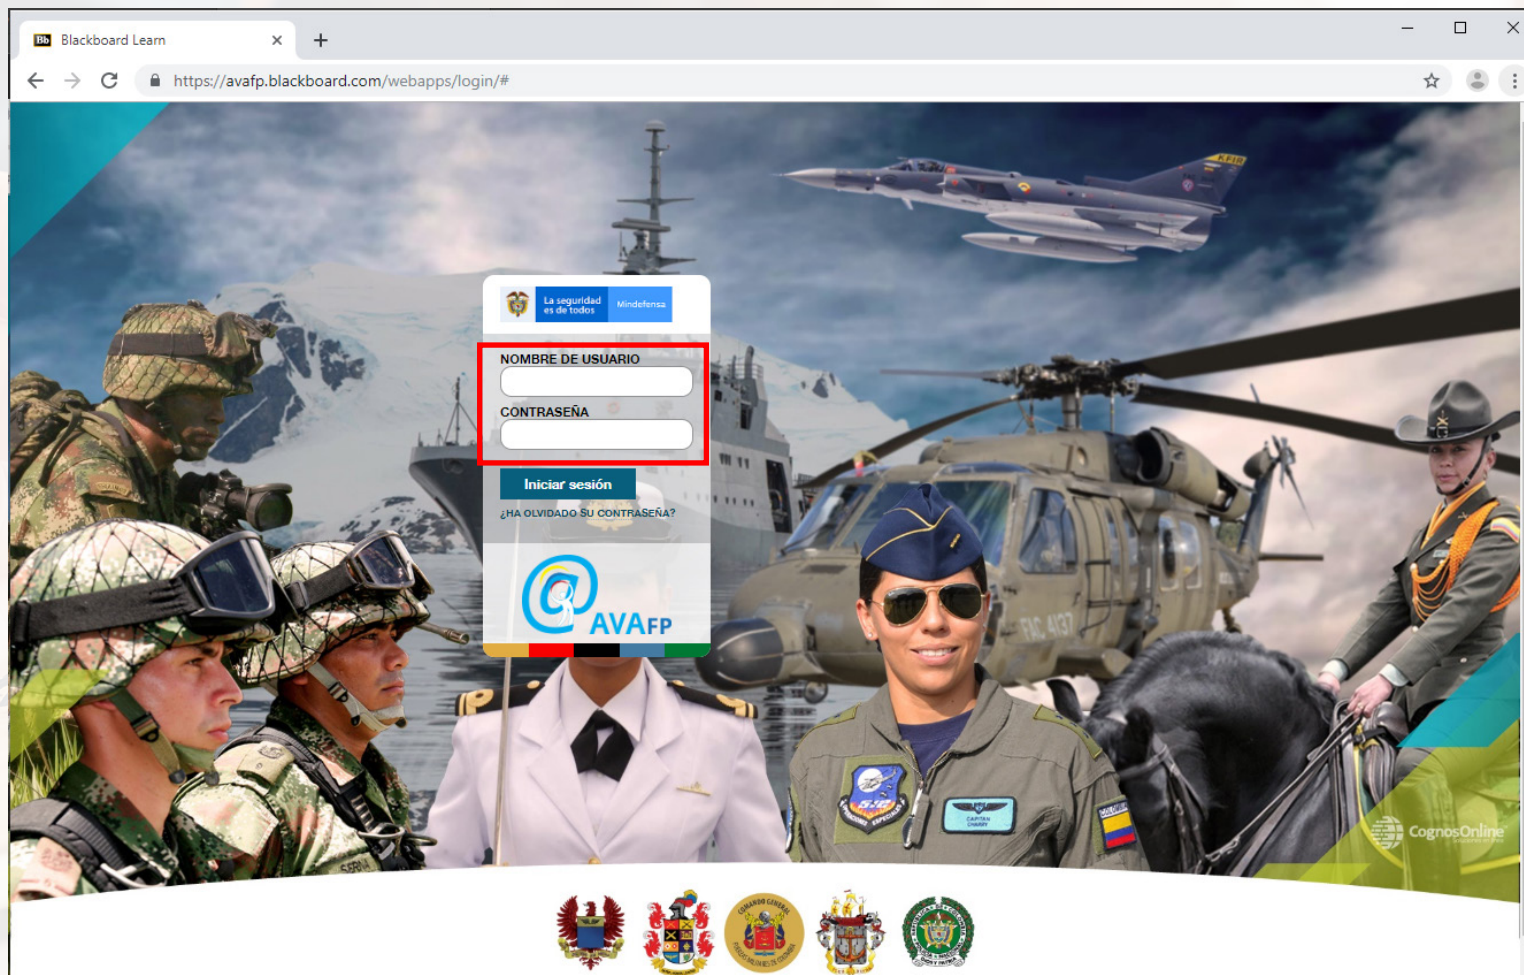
Bb Blackboard Learn ×
+
https://avafp.blackboard.com/webapps/login/#

La seguridad es de todos
Mindefensa

NOMBRE DE USUARIO
CONTRASEÑA
Iniciar sesión
¿HA OLVIDADO SU CONTRASEÑA?

AVAFP

FAC 4137

CognosOnline